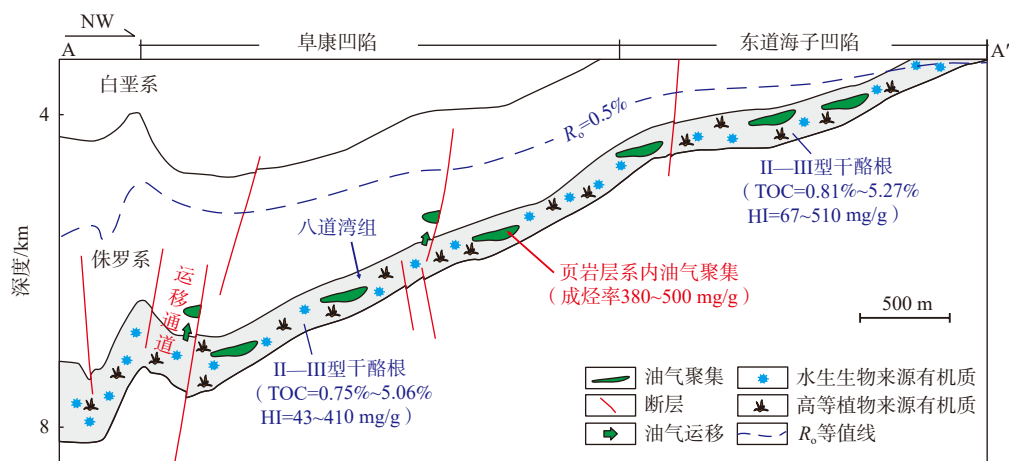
NW

A

阜康凹陷

东道海子凹陷

A′

白垩系

4

$R_o$=0.5%

II—III型干酪根
（TOC=0.81%~5.27%
HI=67~510 mg/g）

深度/km

八道湾组

侏罗系

运移通道

页岩层系内油气聚集
（成烃率380~500 mg/g）

500 m

II—III型干酪根
（TOC=0.75%~5.06%
HI=43~410 mg/g）

8

油气聚集

水生生物来源有机质

断层

高等植物来源有机质

油气运移

$R_o$等值线